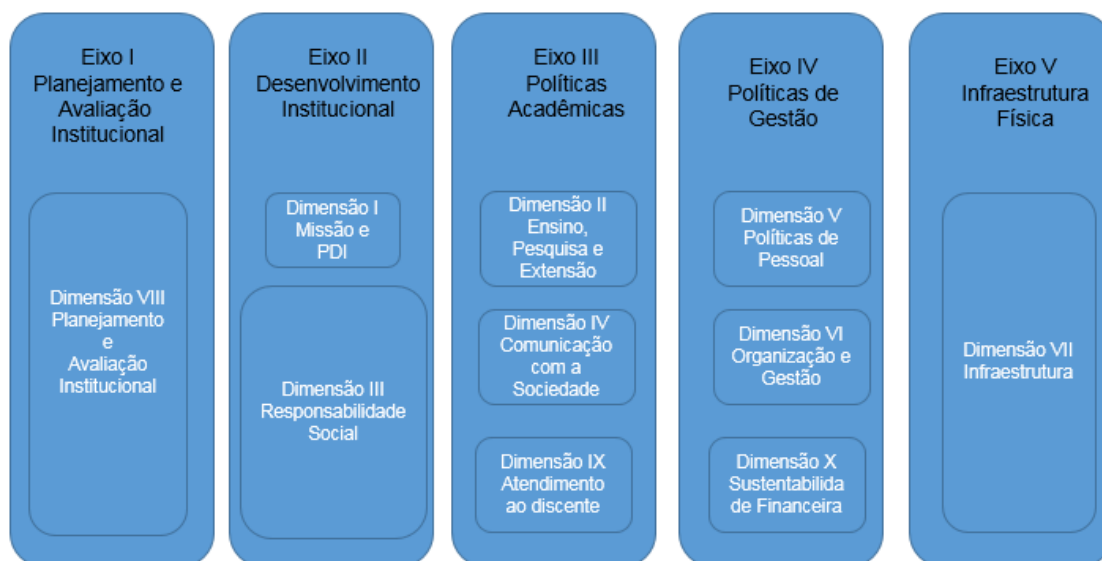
Eixo I
Planejamento e Avaliação Institucional

Dimensão VIII
Planejamento e Avaliação Institucional

Eixo II
Desenvolvimento Institucional

Dimensão I
Missão e PDI

Dimensão III
Responsabilidade Social

Eixo III
Políticas Acadêmicas

Dimensão II
Ensino, Pesquisa e Extensão

Dimensão IV
Comunicação com a Sociedade

Dimensão IX
Atendimento ao discente

Eixo IV
Políticas de Gestão

Dimensão V
Políticas de Pessoal

Dimensão VI
Organização e Gestão

Dimensão X
Sustentabilida de Financeira

Eixo V
Infraestrutura Física

Dimensão VII
Infraestrutura